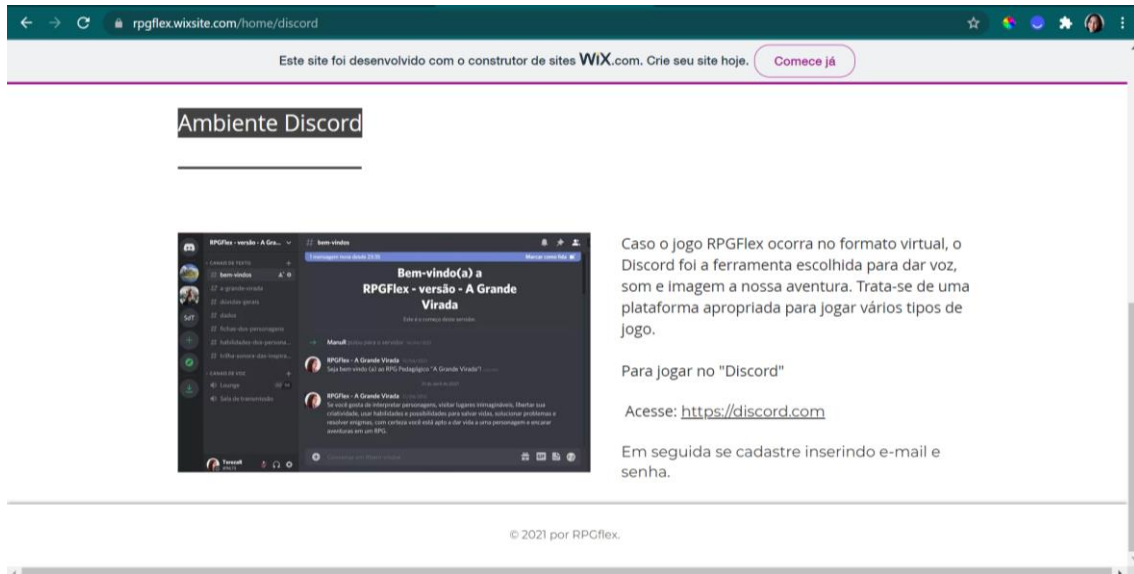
rpgflex.wixsite.com/home/discord

Este site foi desenvolvido com o construtor de sites WiX.com. Crie seu site hoje. Comece já

Ambiente Discord

RPGFlex - versão - A Gra...
bem-vindos
CANAIS DE TEXTO
bem-vindos
a-grande-virada
dúvidas-gerais
dados
fichas-dos-personagens
habilidades-dos-persona...
trilha-sonora-das-inspira...
CANAIS DE VOZ
Lounge
Sala de transmissão
Bem-vindo(a) a RPGFlex - versão - A Grande Virada
RPGFlex - A Grande Virada
Seja bem-vindo (a) ao RPG Pedagógico "A Grande Virada"!
RPGFlex - A Grande Virada
Se você gosta de interpretar personagens, visitar lugares inimaginários, libertar sua criatividade, usar habilidades e possibilidades para salvar vidas, solucionar problemas e resolver enigmas, com certeza você está apto a dar vida a uma personagem e encarar aventuras em um RPG.

Caso o jogo RPGFlex ocorra no formato virtual, o Discord foi a ferramenta escolhida para dar voz, som e imagem a nossa aventura. Trata-se de uma plataforma apropriada para jogar vários tipos de jogo.

Para jogar no "Discord"

Acesse: https://discord.com

Em seguida se cadastre inserindo e-mail e senha.

© 2021 por RPGflex.